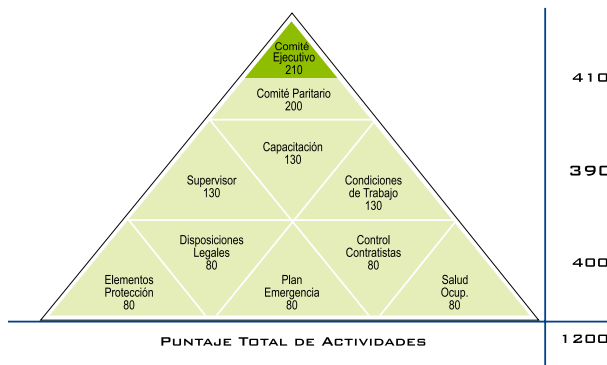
Comité Ejecutivo
210

Comité Paritario
200

Capacitación
130

Supervisor
130

Condiciones de Trabajo
130

Disposiciones Legales
80

Control Contratistas
80

Elementos Protección
80

Plan Emergencia
80

Salud Ocup.
80

410

390

400

Puntaje Total de Actividades

1200